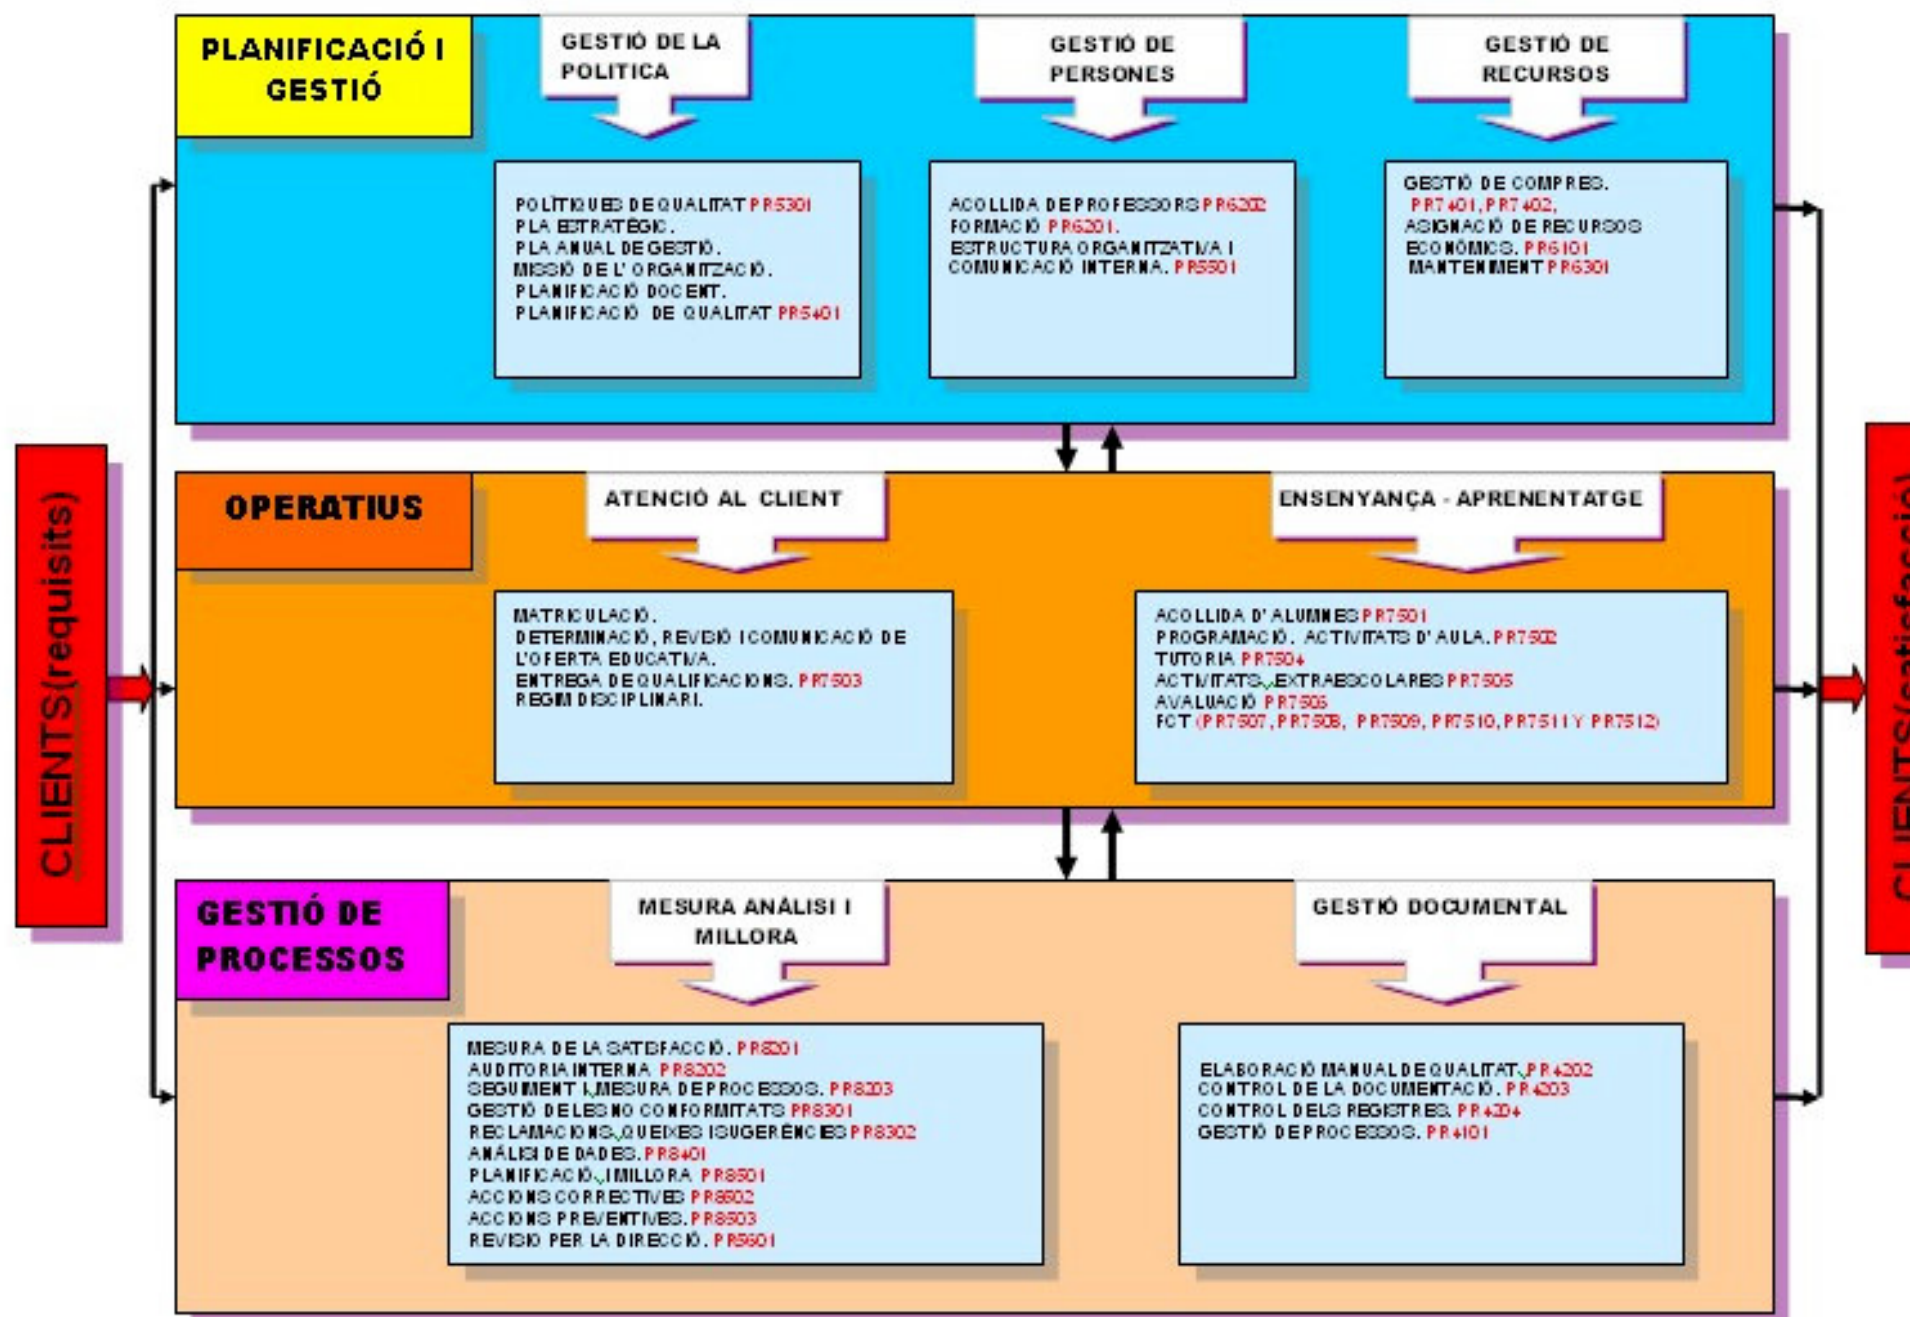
CLIENTS(requisits)

PLANIFICACIÓ I GESTIÓ

GESTIÓ DE LA POLITICA

POLÍTIQUES DE QUALITAT PR5301
PLA ESTRATÈGIC.
PLA ANUAL DE GESTIÓ.
MISSIÓ DE L'ORGANITZACIÓ.
PLANIFICACIÓ DOCENT.
PLANIFICACIÓ DE QUALITAT PR5401

GESTIÓ DE PERSONES

ACOLLIDA DE PROFESSORS PR6202
FORMACIÓ PR6201.
ESTRUCTURA ORGANITZATIVA I COMUNICACIÓ INTERNA. PR5501

GESTIÓ DE RECURSOS

GESTIÓ DE COMPRES. PR7401, PR7402,
ASIGNACIÓ DE RECURSOS ECONÒMICS. PR6101
MANTENIMENT PR6301

OPERATIUS

ATENCIÓ AL CLIENT

MATRICULACIÓ.
DETERMINACIÓ, REVISIÓ I COMUNICACIÓ DE L'OFERTA EDUCATIVA.
ENTREGA DE QUALIFICACIONS. PR7503
REGIM DISCIPLINARI.

ENSENYANÇA - APRENENTATGE

ACOLLIDA D'ALUMNES PR7501
PROGRAMACIÓ. ACTIVITATS D'AULA. PR7502
TUTORIA PR7504
ACTIVITATS EXTRAESCOLARES PR7505
AVALUACIÓ PR7506
FCT (PR7507, PR7508, PR7509, PR7510, PR7511 Y PR7512)

GESTIÓ DE PROCESSOS

MESURA ANÁLISI I MILLORA

MESURA DE LA SATISFACCIÓ. PR8201
AUDITORIA INTERNA PR8202
SEGUIMENT I MESURA DE PROCESSOS. PR8203
GESTIÓ DE LES NO CONFORMITATS PR8301
RECLAMACIONS, QUEIXES I SUGERÈNCIES PR8302
ANÁLISI DE DADES. PR8401
PLANIFICACIÓ I MILLORA PR8501
ACCIONS CORRECTIVES PR8502
ACCIONS PREVENTIVES. PR8503
REVISIÓ PER LA DIRECCIÓ. PR5601

GESTIÓ DOCUMENTAL

ELABORACIÓ MANUAL DE QUALITAT. PR4202
CONTROL DE LA DOCUMENTACIÓ. PR4203
CONTROL DELS REGISTRES. PR4204
GESTIÓ DE PROCESSOS. PR4101

CLIENTS(satisfacció)